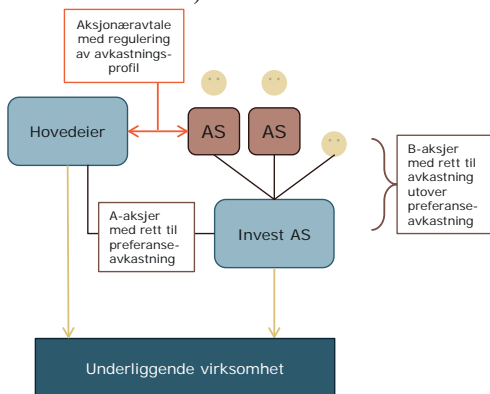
Aksjonæravtale med regulering av avkastningsprofil

Hovedeier

AS

AS

B-aksjer med rett til avkastning utover preferanseavkastning

A-aksjer med rett til preferanseavkastning

Invest AS

Underliggende virksomhet